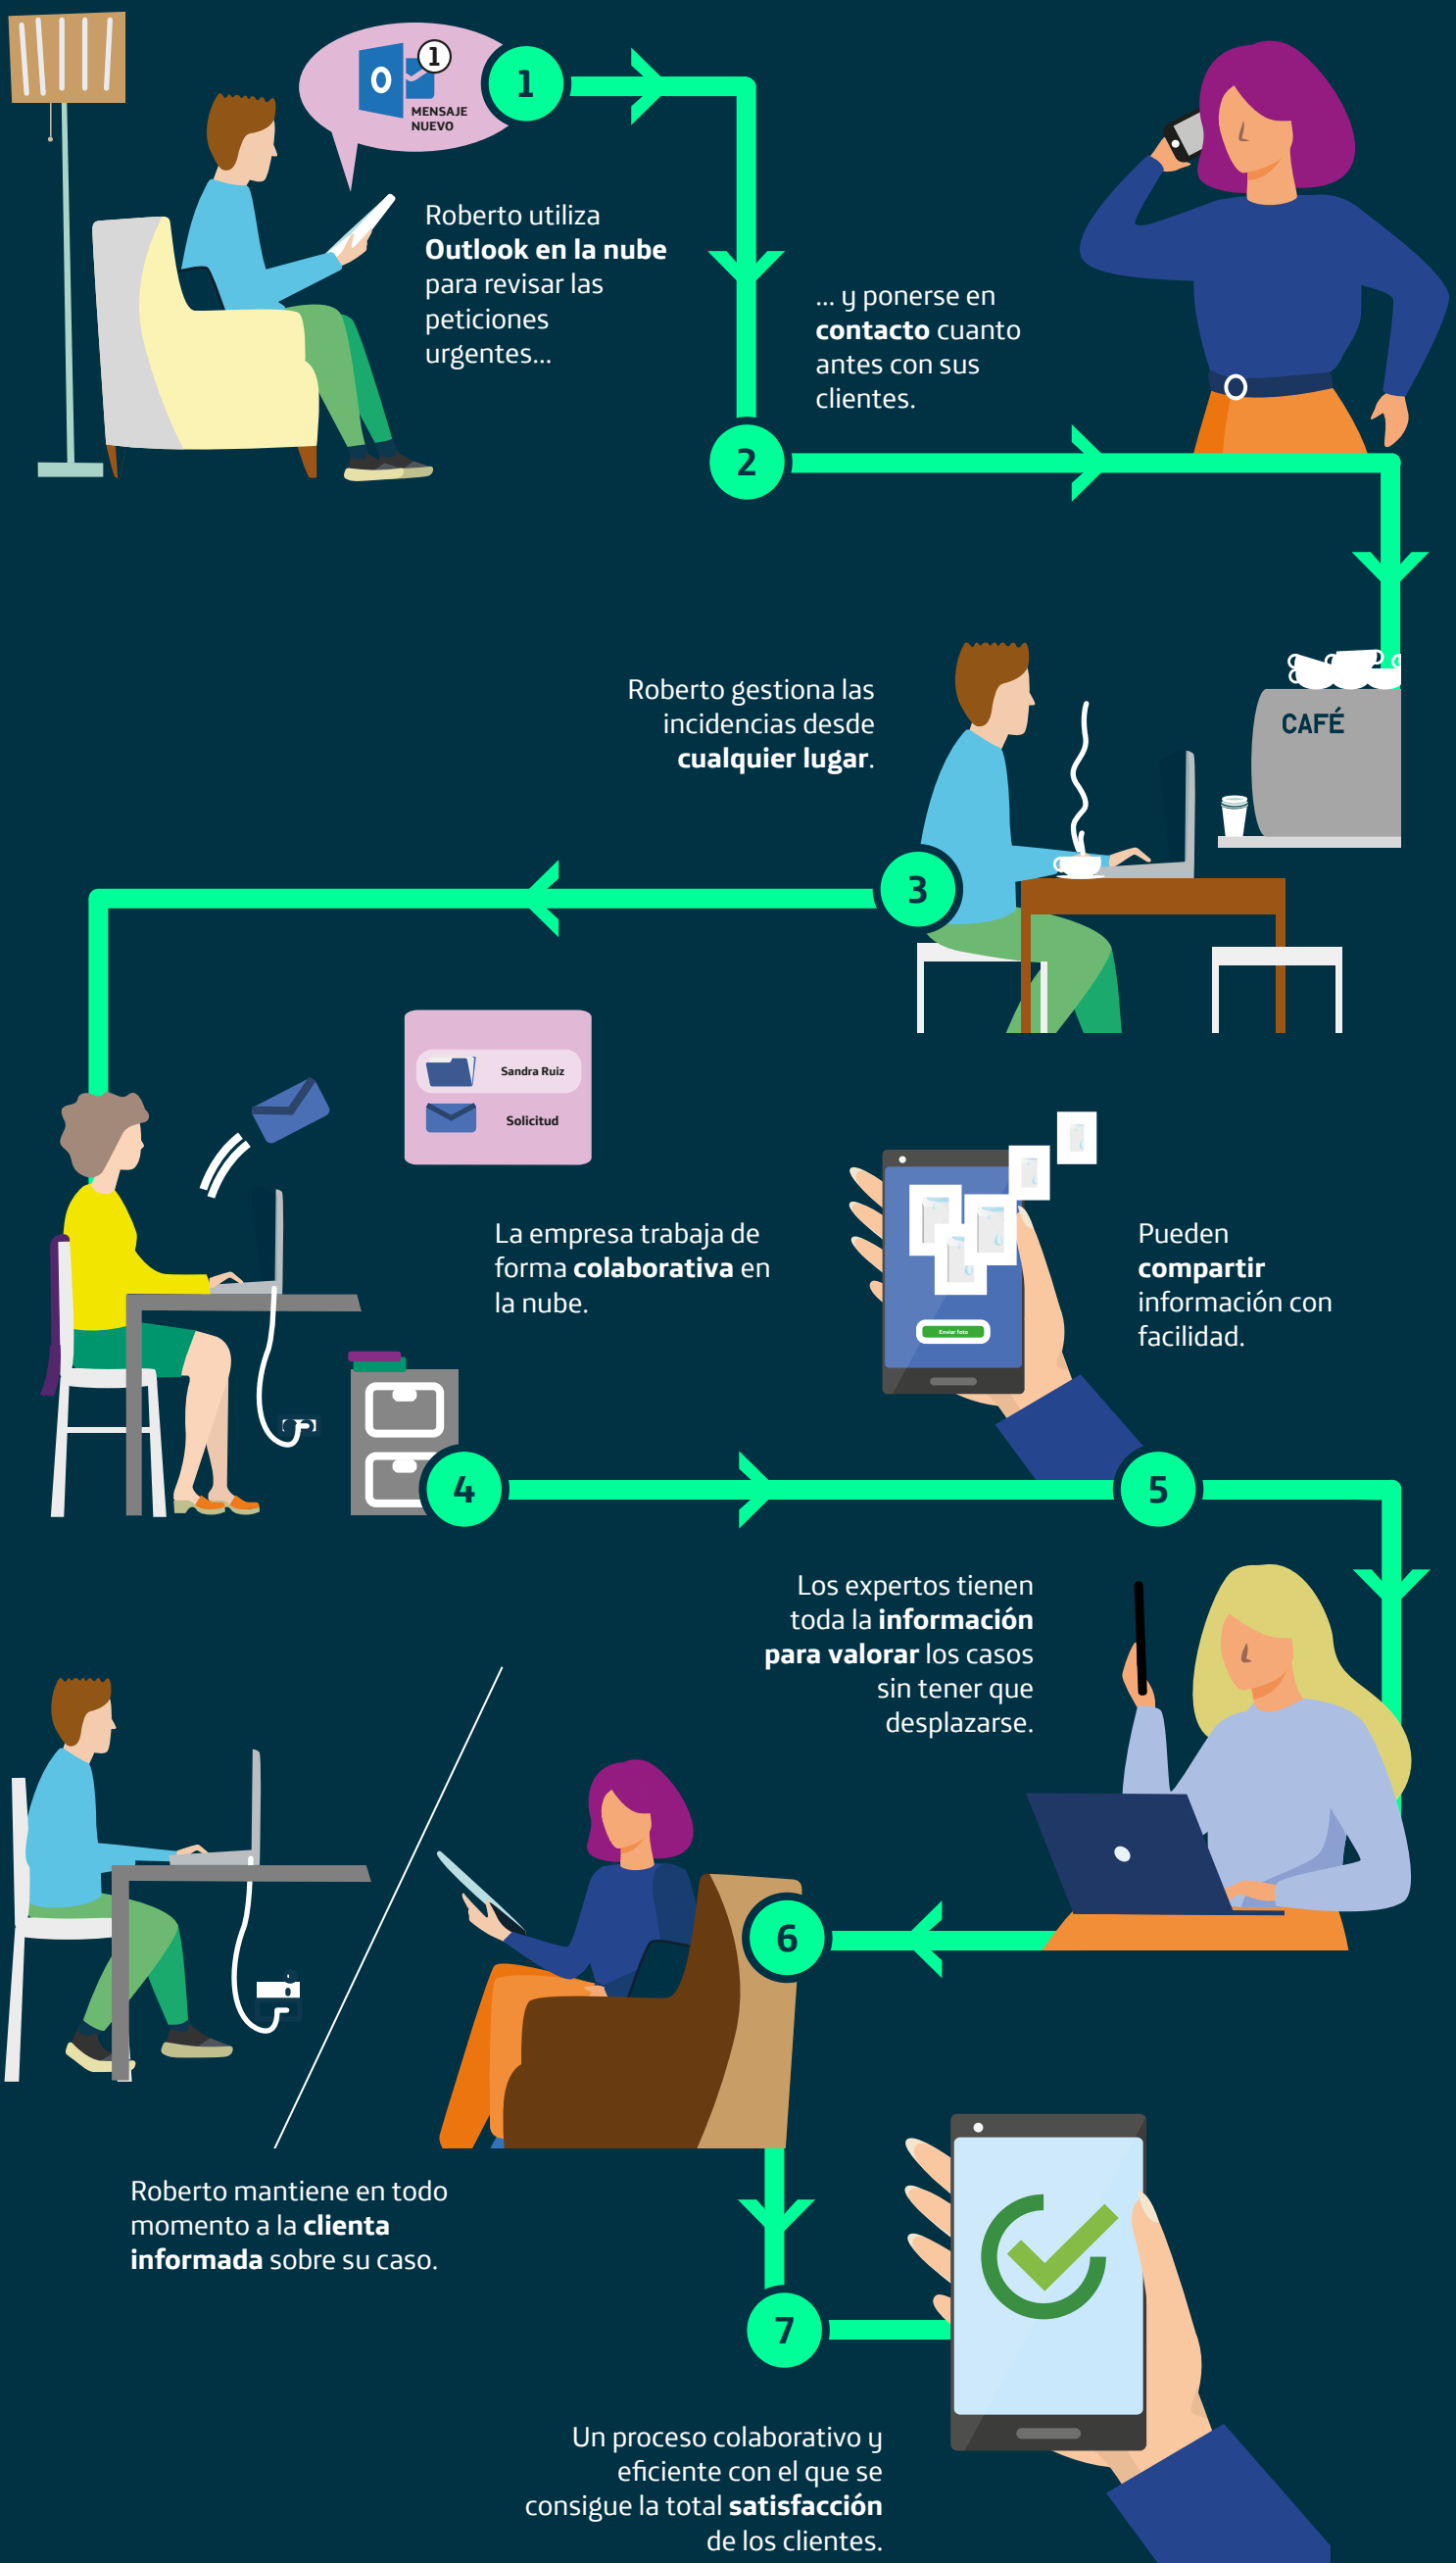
1

MENSAJE NUEVO

1

Roberto utiliza **Outlook en la nube** para revisar las peticiones urgentes...

... y ponerse en **contacto** cuanto antes con sus clientes.

2

CAFÉ

Roberto gestiona las incidencias desde **cualquier lugar**.

3

Sandra Ruiz

Solicitud

La empresa trabaja de forma **colaborativa** en la nube.

Enviar foto

Pueden **compartir** información con facilidad.

4

5

Los expertos tienen toda la **información para valorar** los casos sin tener que desplazarse.

6

Roberto mantiene en todo momento a la **clienta informada** sobre su caso.

7

Un proceso colaborativo y eficiente con el que se consigue la total **satisfacción** de los clientes.